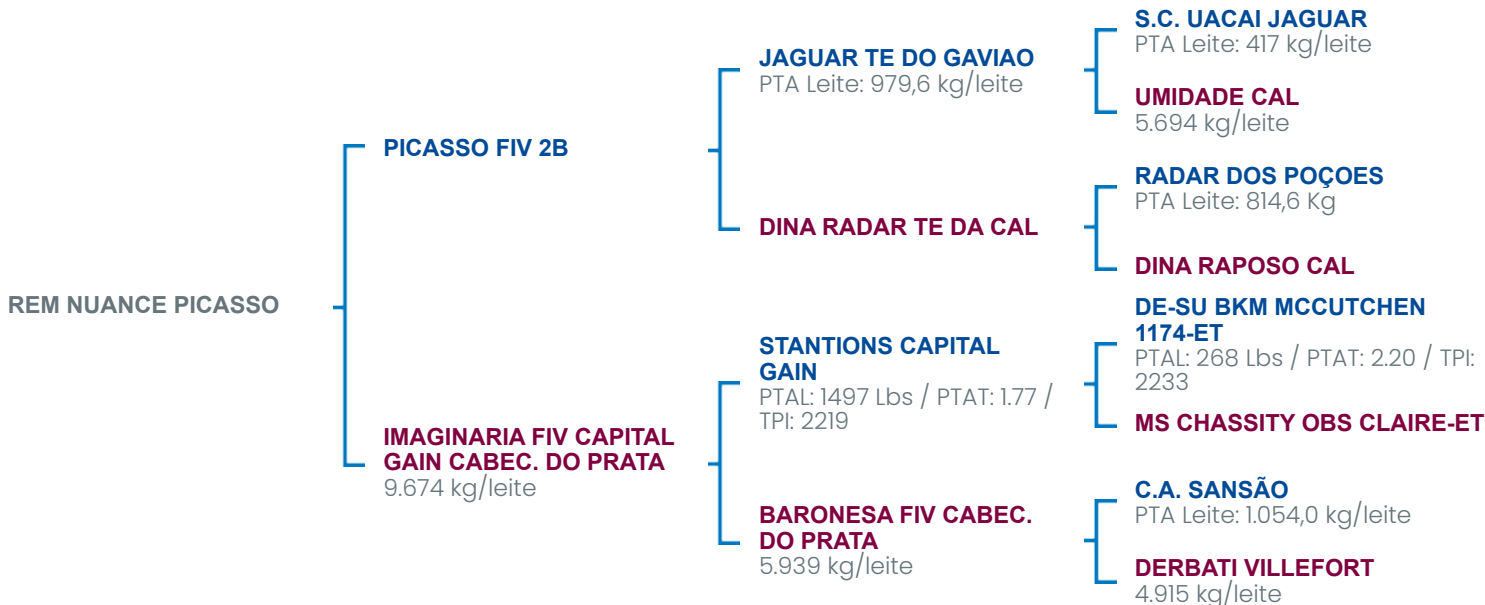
REM NUANCE PICASSO

PICASSO FIV 2B

JAGUAR TE DO GAVIAO
PTA Leite: 979,6 kg/leite

S.C. UACAI JAGUAR
PTA Leite: 417 kg/leite

UMIDADE CAL
5.694 kg/leite

DINA RADAR TE DA CAL

RADAR DOS POÇOES
PTA Leite: 814,6 Kg

DINA RAPOSO CAL

IMAGINARIA FIV CAPITAL GAIN CABEC. DO PRATA
9.674 kg/leite

STANTIONS CAPITAL GAIN
PTAL: 1497 Lbs / PTAT: 1.77 / TPI: 2219

DE-SU BKM MCCUTCHEN 1174-ET
PTAL: 268 Lbs / PTAT: 2.20 / TPI: 2233

MS CHASSITY OBS CLAIRE-ET

BARONESA FIV CABEC. DO PRATA
5.939 kg/leite

C.A. SANSÃO
PTA Leite: 1.054,0 kg/leite

DERBATI VILLEFORT
4.915 kg/leite